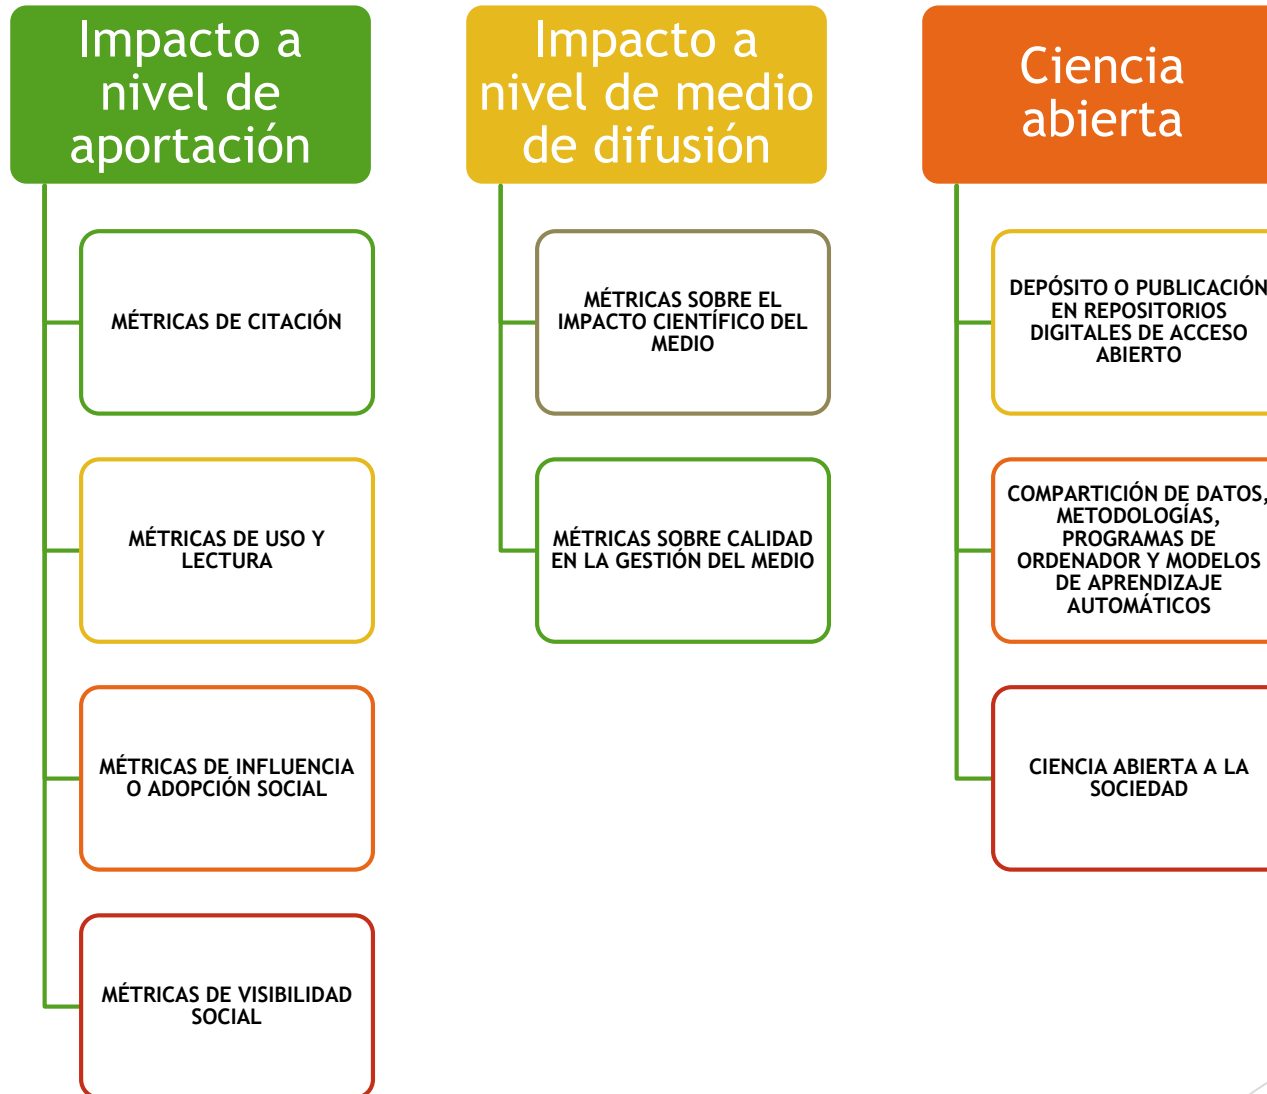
Impacto a nivel de aportación

MÉTRICAS DE CITACIÓN

MÉTRICAS DE USO Y LECTURA

MÉTRICAS DE INFLUENCIA O ADOPCIÓN SOCIAL

MÉTRICAS DE VISIBILIDAD SOCIAL

Impacto a nivel de medio de difusión

MÉTRICAS SOBRE EL IMPACTO CIENTÍFICO DEL MEDIO

MÉTRICAS SOBRE CALIDAD EN LA GESTIÓN DEL MEDIO

Ciencia abierta

DEPÓSITO O PUBLICACIÓN EN REPOSITORIOS DIGITALES DE ACCESO ABIERTO

COMPARTICIÓN DE DATOS, METODOLOGÍAS, PROGRAMAS DE ORDENADOR Y MODELOS DE APRENDIZAJE AUTOMÁTICOS

CIENCIA ABIERTA A LA SOCIEDAD